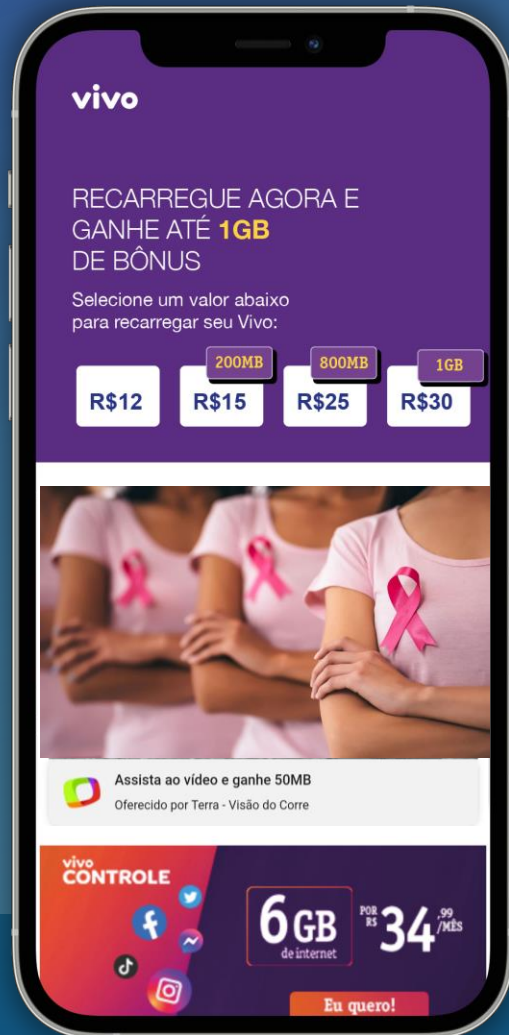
vivo

RECARREGUE AGORA E GANHE ATÉ 1GB DE BÔNUS

Selecione um valor abaixo para recarregar seu Vivo:

R$12

200MB
R$15

800MB
R$25

1GB
R$30

Assista ao vídeo e ganhe 50MB
Oferecido por Terra - Visão do Corre

vivo CONTROLE

6GB de internet

POR R$ 34,99 /MÊS

Eu quero!